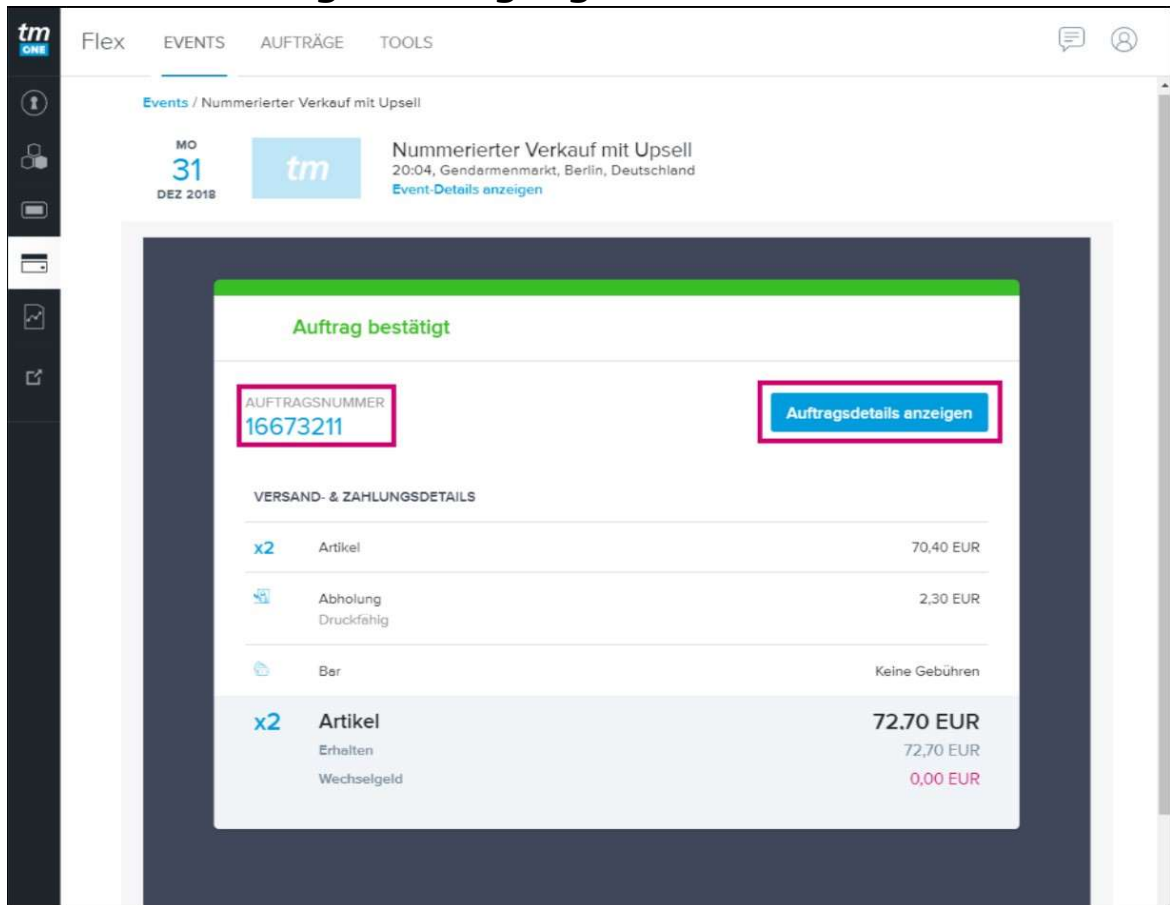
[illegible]

tm ONE

Flex EVENTS AUFTRÄGE TOOLS

Events / Nummerierter Verkauf mit Upsell

MO
31
DEZ 2018

tm

Nummerierter Verkauf mit Upsell
20:04, Gendarmenmarkt, Berlin, Deutschland
Event-Details anzeigen

Auftrag bestätigt

AUFTRAGSNUMMER
16673211

Auftragsdetails anzeigen

VERSAND- & ZAHLUNGSDETAILS

| | | |
|---|---|---|
| x2 | Artikel | 70,40 EUR |
| | Abholung Druckfähig | 2,30 EUR |
| | Bar | Keine Gebühren |
| x2 | Artikel | 72.70 EUR |
| | Erhalten | 72,70 EUR |
| | Wechselgeld | 0,00 EUR |